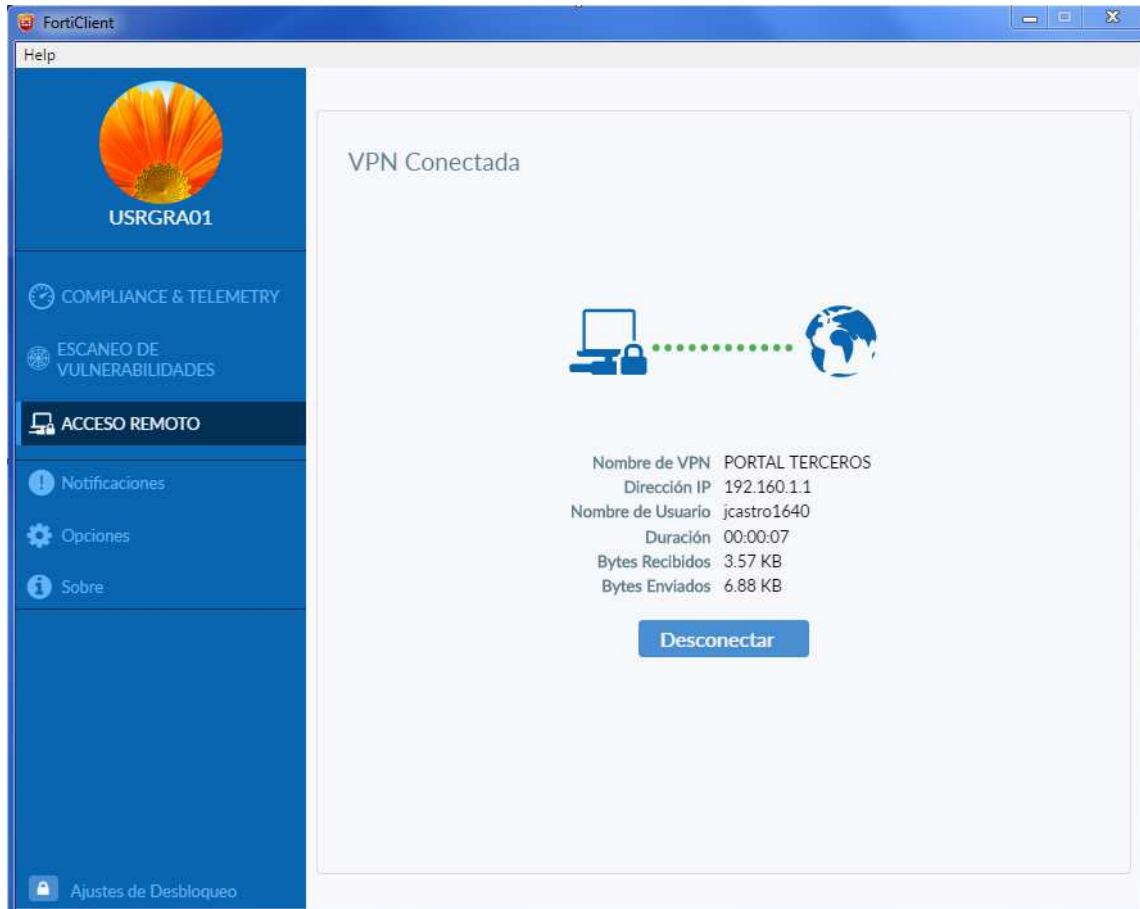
FortiClient

Help

USRGRA01

COMPLIANCE & TELEMETRY

ESCANEO DE VULNERABILIDADES

ACCESO REMOTO

Notificaciones

Opciones

Sobre

Ajustes de Desbloqueo

VPN Conectada

| | |
|---|---|
| Nombre de VPN | PORTAL TERCEROS |
| Dirección IP | 192.160.1.1 |
| Nombre de Usuario | jcastro1640 |
| Duración | 00:00:07 |
| Bytes Recibidos | 3.57 KB |
| Bytes Enviados | 6.88 KB |

Desconectar